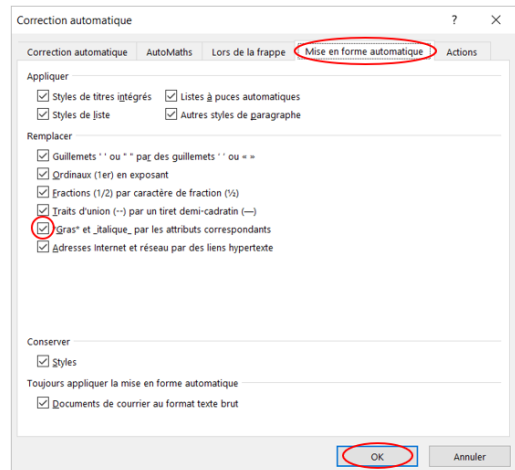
Correction automatique ? ✕

Correction automatique | AutoMaths | Lors de la frappe | Mise en forme automatique | Actions

Appliquer

Styles de titres intégrés
Listes à puces automatiques
Styles de liste
Autres styles de paragraphe

Remplacer

Guillemets ' ' ou " " par des guillemets ' ' ou « »
Ordinaux (1er) en exposant
Fractions (1/2) par caractère de fraction (½)
Traits d'union (--) par un tiret demi-cadratin (—)
*Gras* et _italique_ par les attributs correspondants
Adresses Internet et réseau par des liens hypertexte

Conserver

Styles

Toujours appliquer la mise en forme automatique

Documents de courrier au format texte brut

OK | Annuler